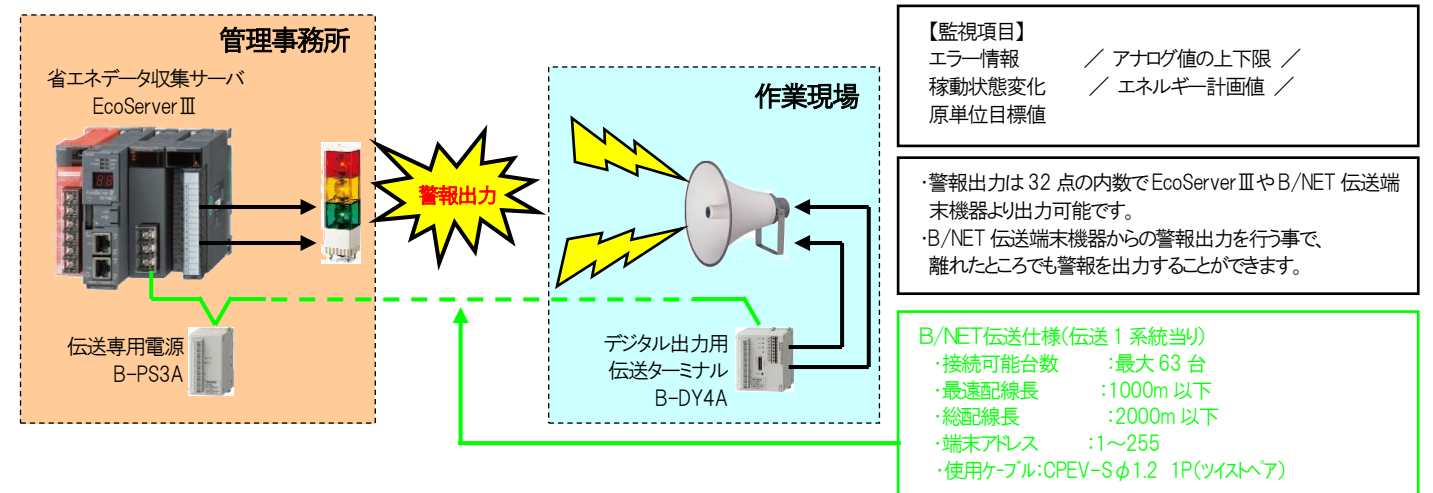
管理事務所

省エネデータ収集サーバ
EcoServerⅢ

伝送専用電源
B-PS3A

警報出力

作業現場

デジタル出力用
伝送ターミナル
B-DY4A

【監視項目】
エラー情報　／ アナログ値の上下限 ／
稼動状態変化　／ エネルギー計画値 ／
原単位目標値

·警報出力は 32 点の内数で EcoServerⅢやB/NET 伝送端末機器より出力可能です。
·B/NET 伝送端末機器からの警報出力を行う事で、離れたところでも警報を出力することができます。

B/NET伝送仕様(伝送 1 系統当り)
·接続可能台数　:最大 63 台
·最遠配線長　:1000m 以下
·総配線長　:2000m 以下
·端末アドレス　:1～255
·使用ケーブル:CPEV-S $\phi$1.2　1P(ツイストペア)